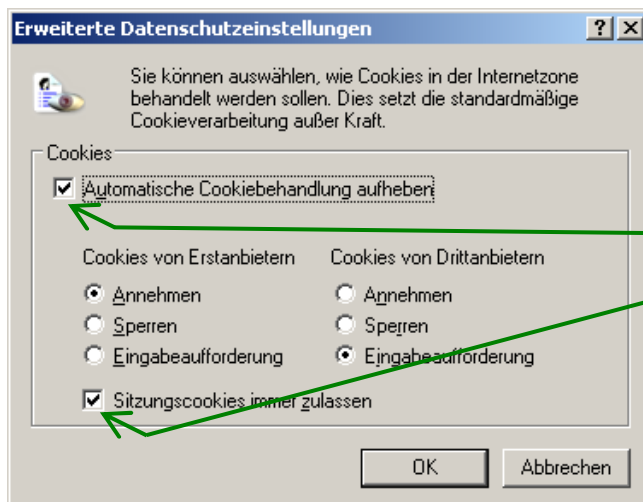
Erweiterte Datenschutzeinstellungen

? X

Sie können auswählen, wie Cookies in der Internetzone behandelt werden sollen. Dies setzt die standardmäßige Cookieverarbeitung außer Kraft.

Cookies

Automatische Cookiebehandlung aufheben

Cookies von Erstanbietern

Annehmen

Sperren

Eingabeaufforderung

Cookies von Drittanbietern

Annehmen

Sperren

Eingabeaufforderung

Sitzungscookies immer zulassen

OK

Abbrechen